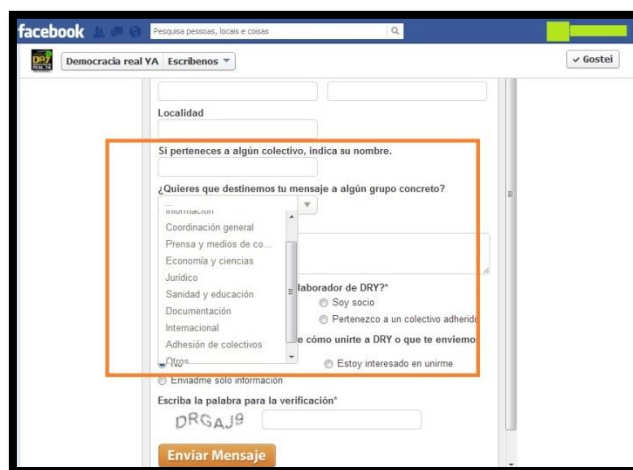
facebook Pesquisa pessoas, locais e coisas

DRY REAL YA Democracia real YA Escribenos ▾

✓ Gostei

Localidad

Si perteneces a algún colectivo, indica su nombre.

¿Quieres que destinemos tu mensaje a algún grupo concreto?

Información
Coordinación general
Prensa y medios de co...
Economía y ciencias
Jurídico
Sanidad y educación
Documentación
Internacional
Adhesión de colectivos
Otros

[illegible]laborador de DRY?*
Soy socio
Pertenezco a un colectivo adherid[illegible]

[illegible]e cómo unirte a DRY o que te enviemo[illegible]

No
Estoy interesado en unirme
Enviadme sólo información

Escriba la palabra para la verificación*

DRGAJ9

Enviar Mensaje